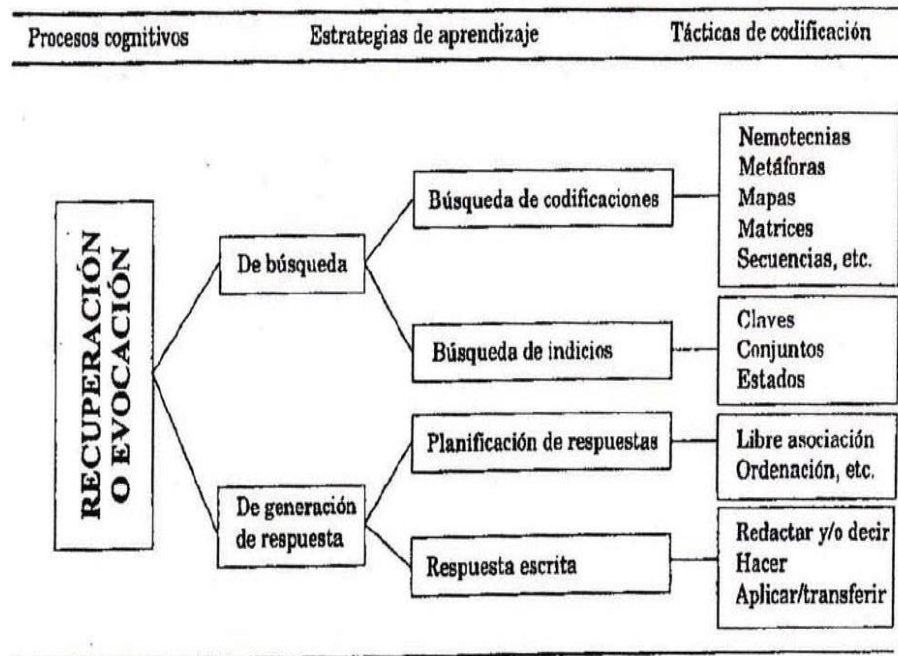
Procesos cognitivos

Estrategias de aprendizaje

Tácticas de codificación

RECUPERACIÓN O EVOCACIÓN

De búsqueda

De generación de respuesta

Búsqueda de codificaciones

Búsqueda de indicios

Planificación de respuestas

Respuesta escrita

Nemotecnias
Metáforas
Mapas
Matrices
Secuencias, etc.

Claves
Conjuntos
Estados

Libre asociación
Ordenación, etc.

Redactar y/o decir
Hacer
Aplicar/transferir